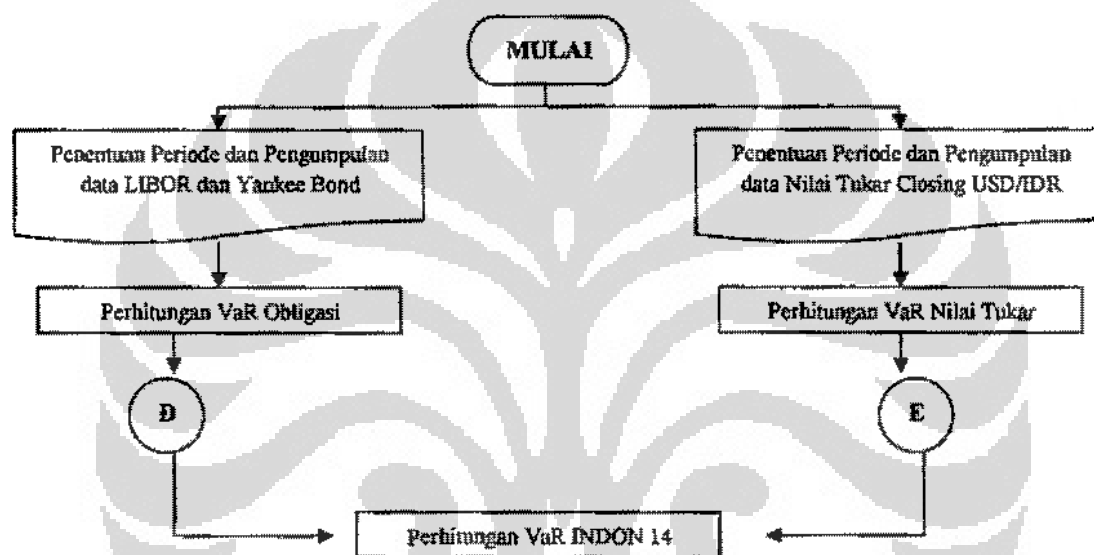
MULAI

Penentuan Periode dan Pengumpulan data LIBOR dan Yankee Bond

Penentuan Periode dan Pengumpulan data Nilai Tukar Closing USD/IDR

Perhitungan VaR Obligasi

Perhitungan VaR Nilai Tukar

D

E

Perhitungan VaR INDON 14